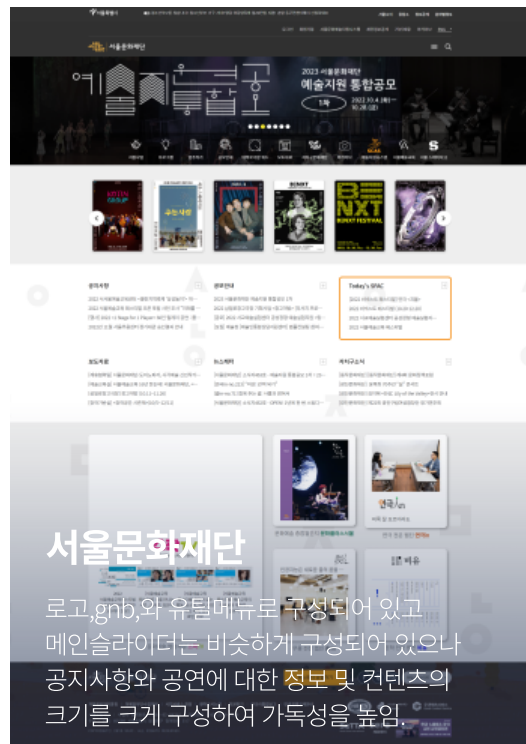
서울문화재단

2023 서울문화재단
예술지원 통합공모
1차

공지사항

공모안내

Today's SFAC

보도자료

뉴스레터

채용/교육

서울문화재단

로고,gnb,와 유틸메뉴로 구성되어 있고 메인슬라이더는 비슷하게 구성되어 있으나 공지사항와 공연에 대한 정보 및 컨텐츠의 크기를 크게 구성하여 가독성을 높임.